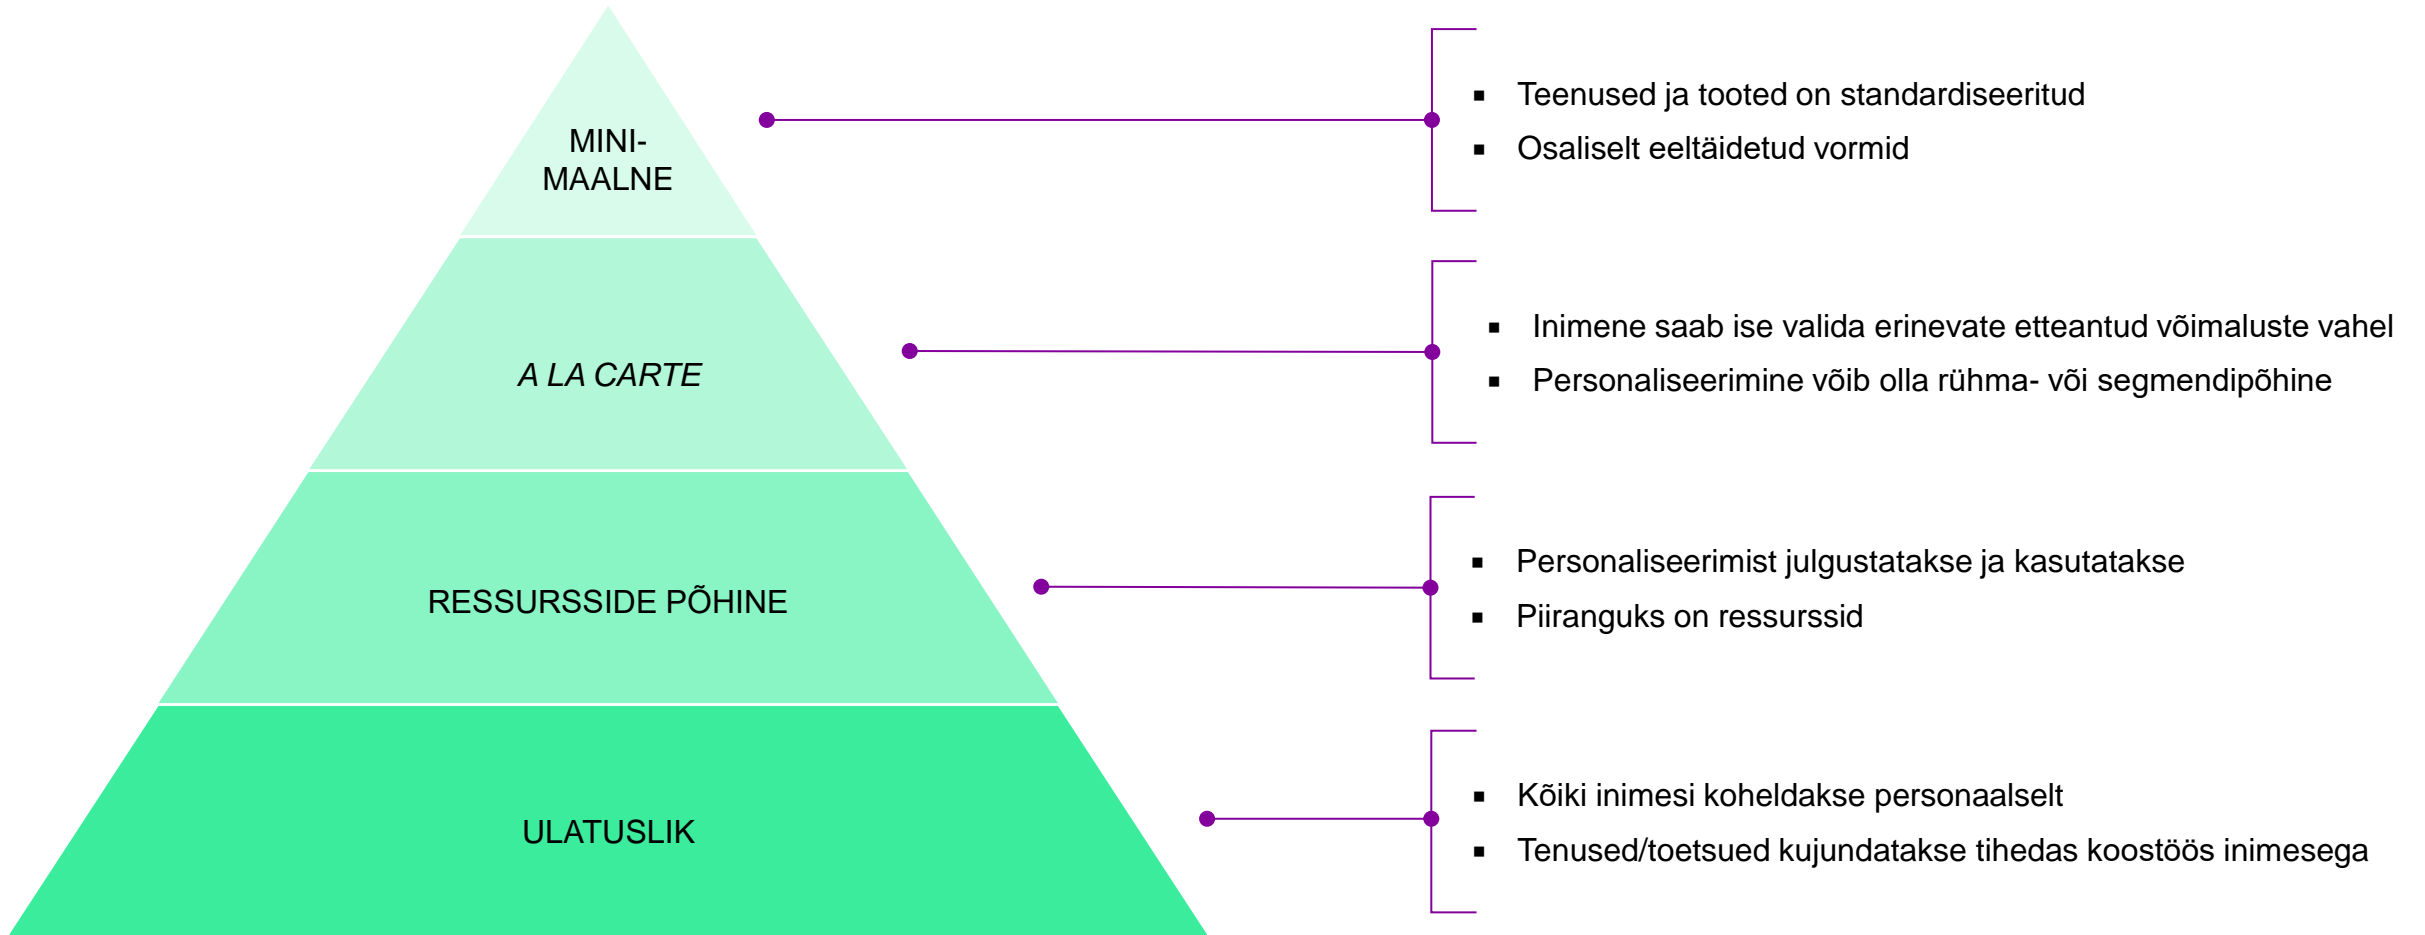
MINIMAALNE

- Teenused ja tooted on standardiseeritud
- Osaliselt eeltäidetud vormid

*A LA CARTE*

- Inimene saab ise valida erinevate etteantud võimaluste vahel
- Personaliseerimine võib olla rühma- või segmendipõhine

RESSURSSIDE PÕHINE

- Personaliseerimist julgustatakse ja kasutatakse
- Piiranguks on ressurssid

ULATUSLIK

- Kõiki inimesi koheldakse personaalselt
- Tenused/toetsued kujundatakse tihedas koostöös inimesega